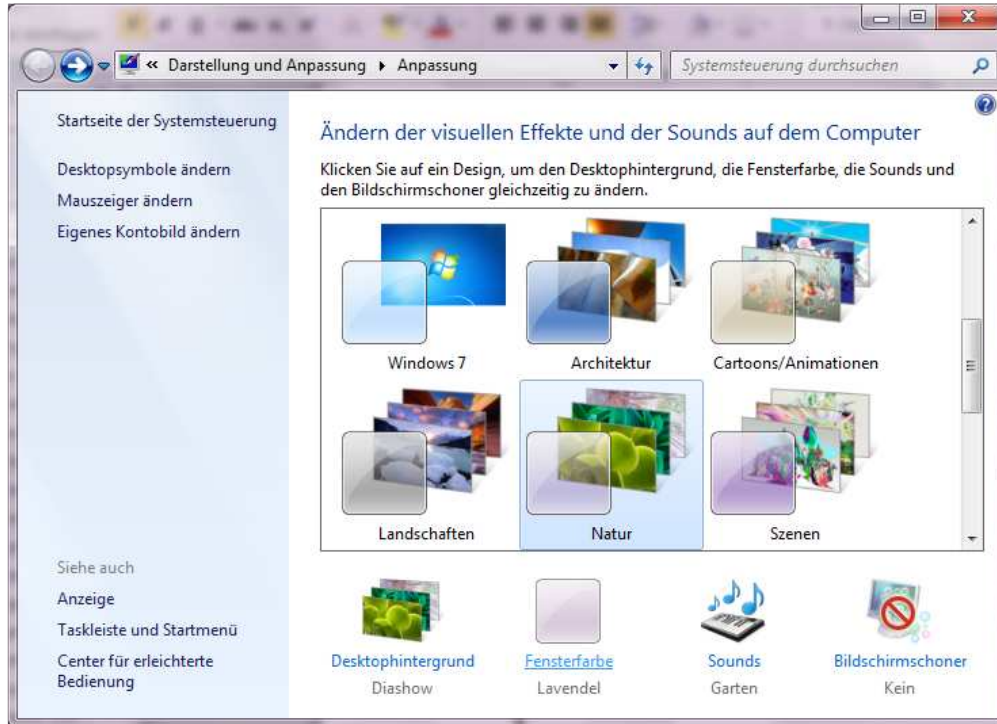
« Darstellung und Anpassung ▸ Anpassung

Systemsteuerung durchsuchen

Startseite der Systemsteuerung

Desktopsymbole ändern

Mauszeiger ändern

Eigenes Kontobild ändern

Ändern der visuellen Effekte und der Sounds auf dem Computer

Klicken Sie auf ein Design, um den Desktophintergrund, die Fensterfarbe, die Sounds und den Bildschirmschoner gleichzeitig zu ändern.

Windows 7

Architektur

Cartoons/Animationen

Landschaften

Natur

Szenen

Siehe auch

Anzeige

Taskleiste und Startmenü

Center für erleichterte Bedienung

Desktophintergrund
Diashow

Fensterfarbe
Lavendel

Sounds
Garten

Bildschirmschoner
Kein